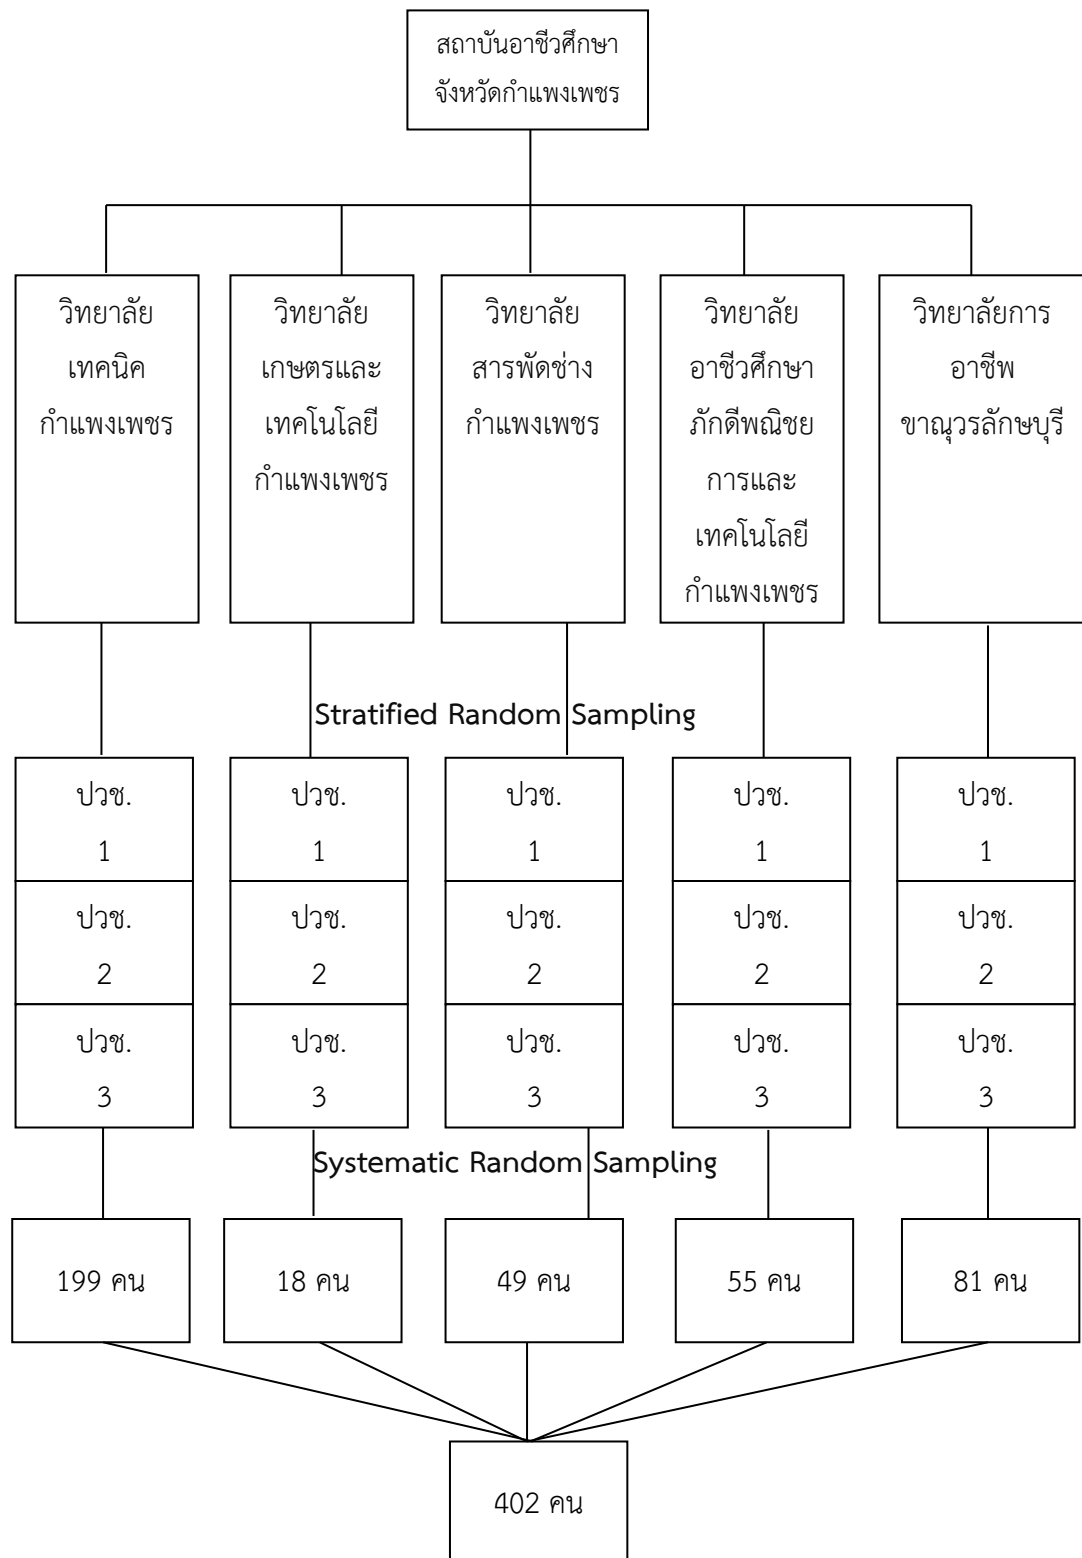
สถาบันอาชีวศึกษา จังหวัดกำแพงเพชร

วิทยาลัย เทคนิค กำแพงเพชร

วิทยาลัย เกษตรและ เทคโนโลยี กำแพงเพชร

วิทยาลัย สารพัดช่าง กำแพงเพชร

วิทยาลัย อาชีวศึกษา ภักดีพณิชยการและ เทคโนโลยี กำแพงเพชร

วิทยาลัยการ อาชีพ ขาณุวรลักษบุรี

Stratified Random Sampling

ปวช. 1

ปวช. 2

ปวช. 3

ปวช. 1

ปวช. 2

ปวช. 3

ปวช. 1

ปวช. 2

ปวช. 3

ปวช. 1

ปวช. 2

ปวช. 3

ปวช. 1

ปวช. 2

ปวช. 3

Systematic Random Sampling

199 คน

18 คน

49 คน

55 คน

81 คน

402 คน